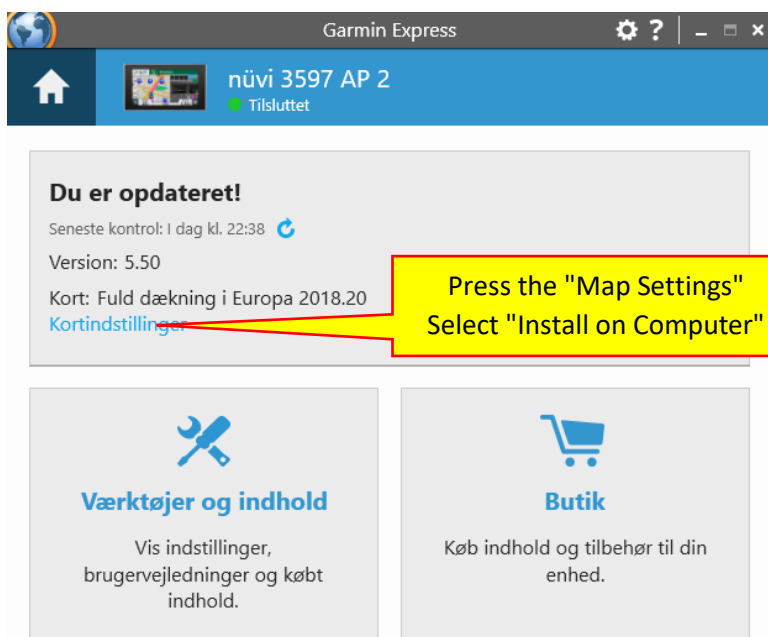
Garmin Express

nüvi 3597 AP 2
Tilsluttet

Du er opdateret!
Seneste kontrol: I dag kl. 22:38
Version: 5.50
Kort: Fuld dækning i Europa 2018.20
Kortindstillinger

Press the "Map Settings"
Select "Install on Computer"

Værktøjer og indhold
Vis indstillinger, brugervejledninger og købt indhold.

Butik
Køb indhold og tilbehør til din enhed.